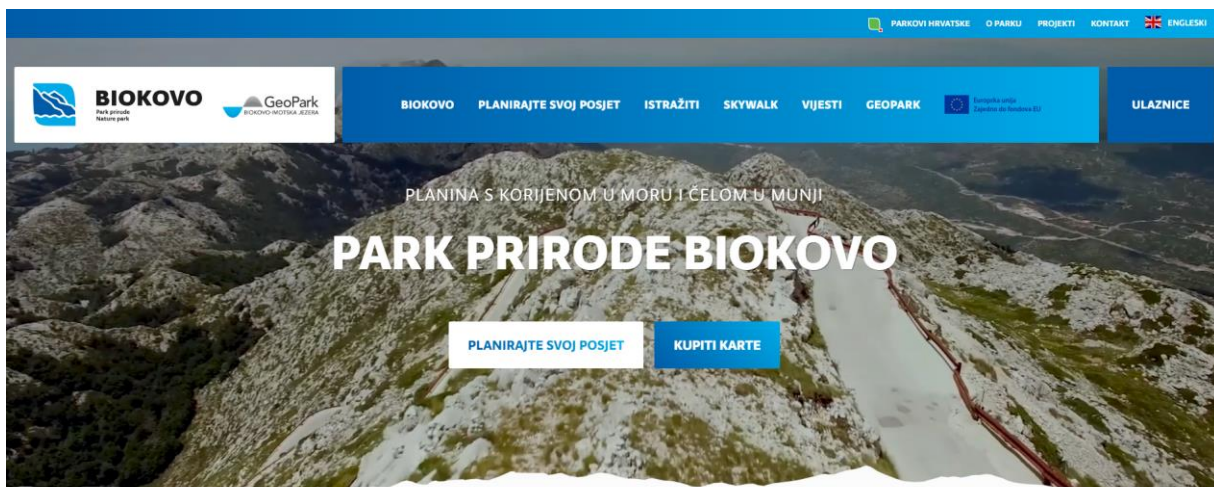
PARKOVI HRVATSKE O PARKU PROJEKTI KONTAKT ENGLESKI

BIOKOVO
Park prirode
Nature park

GeoPark
BIOKOVO-IMOTSKA JEZERA

BIOKOVO PLANIRAJTE SVOJ POSJET ISTRAŽITI SKYWALK VIJESTI GEOPARK

Europska unija
Zajedno do fondova EU

ULAZNICE

PLANINA S KORIJENOM U MORU I ČELOM U MUNJI

PARK PRIRODE BIOKOVO

PLANIRAJTE SVOJ POSJET

KUPITI KARTE